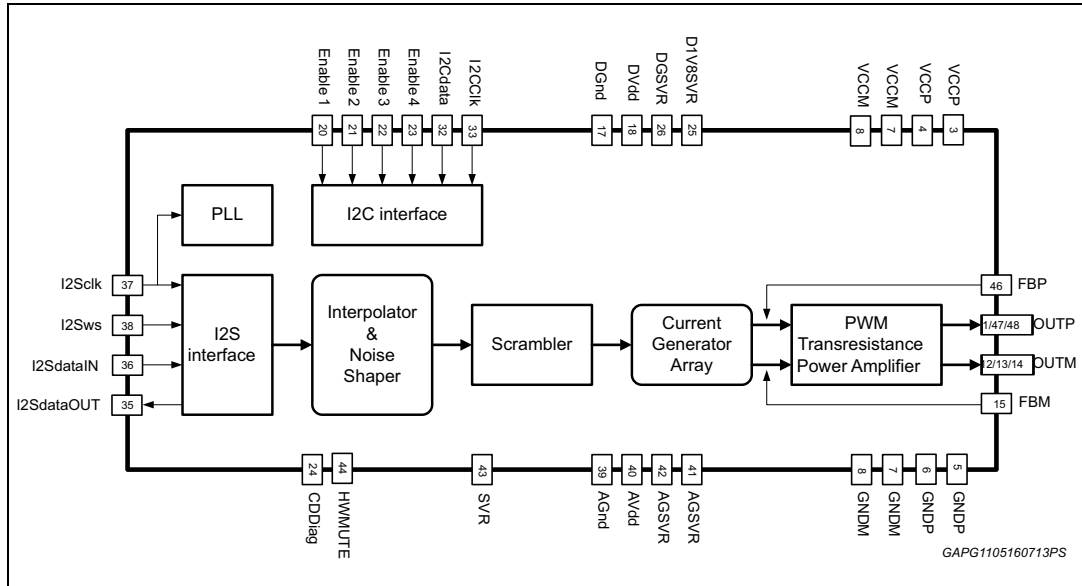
Enable 1 20
Enable 2 21
Enable 3 22
Enable 4 23
I2Cdata 32
I2Cclk 33
DGnd 17
DVdd 18
DGSVR 26
D1V8SVR 25
VCCM 8
VCCM 7
VCCP 4
VCCP 3

PLL

I2C interface

I2Sclk 37
I2Sws 38
I2SdataIN 36
I2SdataOUT 35

I2S interface

Interpolator & Noise Shaper

Scrambler

Current Generator Array

PWM Transresistance Power Amplifier

46 FBP
1/47/48 OUTP
2/13/14 OUTM
15 FBM

24 CDDiag
44 HWMUTE
43 SVR
39 AGnd
40 AVdd
42 AGSVR
41 AGSVR
8 GNDM
7 GNDM
6 GNDP
5 GNDP

GAPG1105160713PS